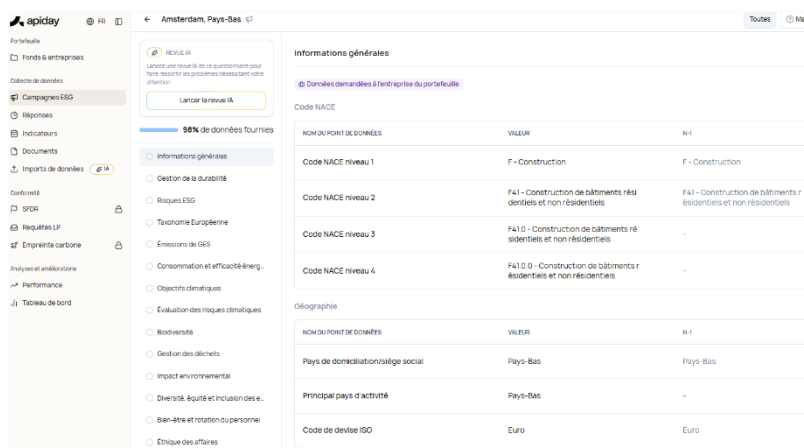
apiday FR

Portefeuille
Fonds & entreprises
Collecte de données
Campagnes ESG
Réponses
Indicateurs
Documents
Imports de données IA
Conformité
SFDR
Requêtes LP
Empreinte carbone
Analyses et améliorations
Performance
Tableau de bord

← Amsterdam, Pays-Bas

Toutes Ma

REVUE IA
Lancez une revue IA de ce questionnaire pour faire ressortir les problèmes nécessitant votre attention
Lancer la revue IA

98% de données fournies

Informations générales
Gestion de la durabilité
Risques ESG
Taxonomie Européenne
Émissions de GES
Consommation et efficacité énerg...
Objectifs climatiques
Évaluation des risques climatiques
Biodiversité
Gestion des déchets
Impact environnemental
Diversité, équité et inclusion des e...
Bien-être et rotation du personnel
Éthique des affaires

Informations générales

Données demandées à l'entreprise du portefeuille

Code NACE

| NOM DU POINT DE DONNÉES | VALEUR | N-1 |
|---|---|---|
| Code NACE niveau 1 | F - Construction | F - Construction |
| Code NACE niveau 2 | F41 - Construction de bâtiments résidentiels et non résidentiels | F41 - Construction de bâtiments résidentiels et non résidentiels |
| Code NACE niveau 3 | F41.0 - Construction de bâtiments résidentiels et non résidentiels | - |
| Code NACE niveau 4 | F41.0.0 - Construction de bâtiments résidentiels et non résidentiels | - |

Géographie

| NOM DU POINT DE DONNÉES | VALEUR | N-1 |
|---|---|---|
| Pays de domiciliation/siège social | Pays-Bas | Pays-Bas |
| Principal pays d'activité | Pays-Bas | - |
| Code de devise ISO | Euro | Euro |